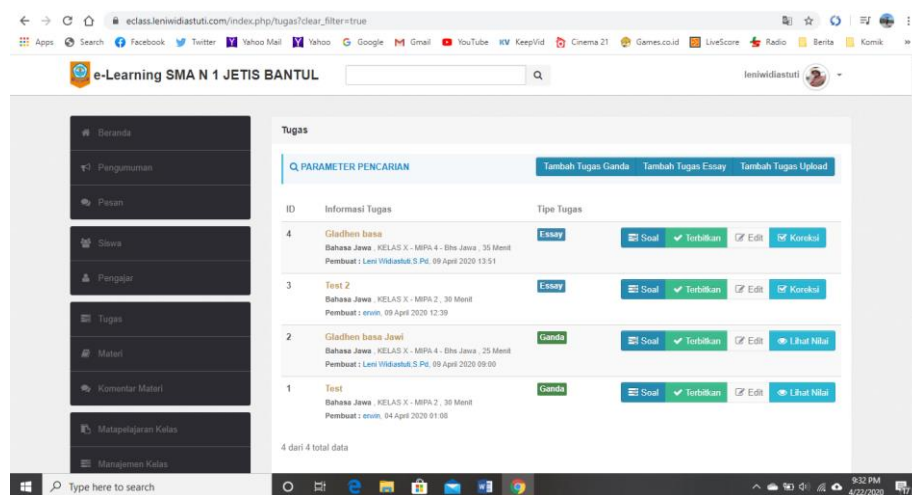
eclass.leniwidiastuti.com/index.php/tugas?clear_filter=true

Apps Search Facebook Twitter Yahoo Mail Yahoo Google Gmail YouTube KeepVid Cinema 21 Games.co.id LiveScore Radio Berita Komik

e-Learning SMA N 1 JETIS BANTUL

leniwidiastuti

Beranda
Pengumuman
Pesan
Siswa
Pengajar
Tugas
Materi
Komentar Materi
Matapelajaran Kelas
Manajemen Kelas

Tugas

PARAMETER PENCARIAN

Tambah Tugas Ganda Tambah Tugas Essay Tambah Tugas Upload

| ID | Informasi Tugas | Tipe Tugas | |
|---|---|---|---|
| 4 | Gladhen basa<br>Bahasa Jawa , KELAS X - MIPA 4 - Bhs Jawa , 35 Menit<br>Pembuat : Leni Widiastuti,S.Pd, 09 April 2020 13:51 | Essay | Soal Terbitkan Edit Koreksi |
| 3 | Test 2<br>Bahasa Jawa , KELAS X - MIPA 2 , 30 Menit<br>Pembuat : erwin, 09 April 2020 12:39 | Essay | Soal Terbitkan Edit Koreksi |
| 2 | Gladhen basa Jawi<br>Bahasa Jawa , KELAS X - MIPA 4 - Bhs Jawa , 25 Menit<br>Pembuat : Leni Widiastuti,S.Pd, 09 April 2020 09:00 | Ganda | Soal Terbitkan Edit Lihat Nilai |
| 1 | Test<br>Bahasa Jawa , KELAS X - MIPA 2 , 30 Menit<br>Pembuat : erwin, 04 April 2020 01:08 | Ganda | Soal Terbitkan Edit Lihat Nilai |

4 dari 4 total data

Type here to search

9:32 PM
4/22/2020